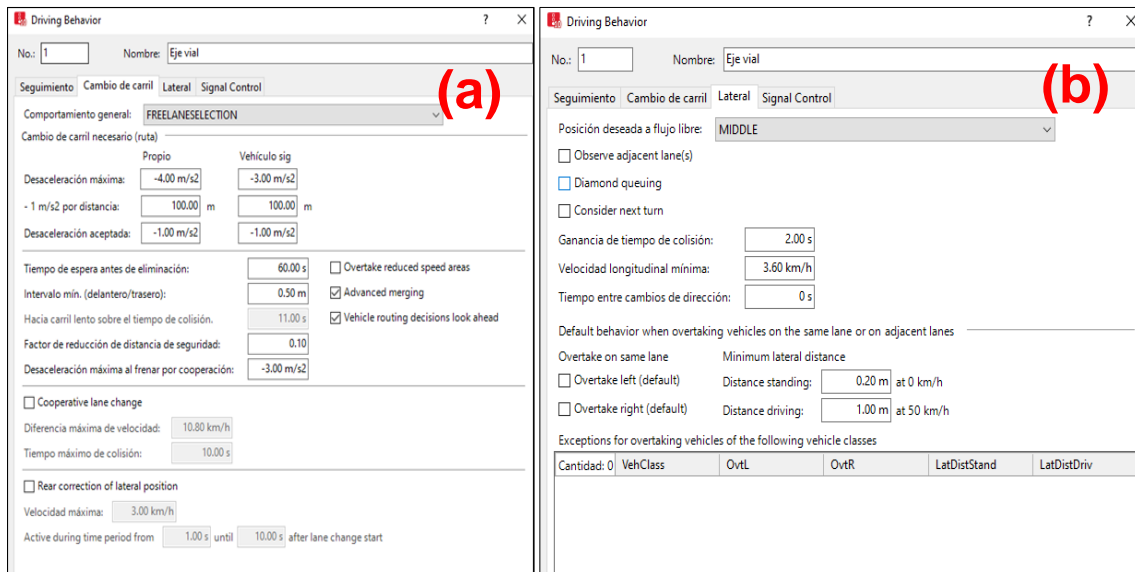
Driving Behavior ? ×

No.: 1 Nombre: Eje vial

Seguimiento | Cambio de carril | Lateral | Signal Control

(a)

Comportamiento general: FREELANESELECTION

Cambio de carril necesario (ruta)

Propio Vehículo sig

Desaceleración máxima: -4.00 m/s2 -3.00 m/s2

- 1 m/s2 por distancia: 100.00 m 100.00 m

Desaceleración aceptada: -1.00 m/s2 -1.00 m/s2

Tiempo de espera antes de eliminación: 60.00 s

Intervalo mín. (delantero/trasero): 0.50 m

Hacia carril lento sobre el tiempo de colisión. 11.00 s

Factor de reducción de distancia de seguridad: 0.10

Desaceleración máxima al frenar por cooperación: -3.00 m/s2

Overtake reduced speed areas

Advanced merging

Vehicle routing decisions look ahead

Cooperative lane change

Diferencia máxima de velocidad: 10.80 km/h

Tiempo máximo de colisión: 10.00 s

Rear correction of lateral position

Velocidad máxima: 3.00 km/h

Active during time period from 1.00 s until 10.00 s after lane change start

Driving Behavior ? ×

No.: 1 Nombre: Eje vial

Seguimiento | Cambio de carril | Lateral | Signal Control

(b)

Posición deseada a flujo libre: MIDDLE

Observe adjacent lane(s)

Diamond queuing

Consider next turn

Ganancia de tiempo de colisión: 2.00 s

Velocidad longitudinal mínima: 3.60 km/h

Tiempo entre cambios de dirección: 0 s

Default behavior when overtaking vehicles on the same lane or on adjacent lanes

Overtake on same lane

Overtake left (default)

Overtake right (default)

Minimum lateral distance

Distance standing: 0.20 m at 0 km/h

Distance driving: 1.00 m at 50 km/h

Exceptions for overtaking vehicles of the following vehicle classes

| Cantidad: 0 | VehClass | OvtL | OvtR | LatDistStand | LatDistDriv |
|---|---|---|---|---|---|